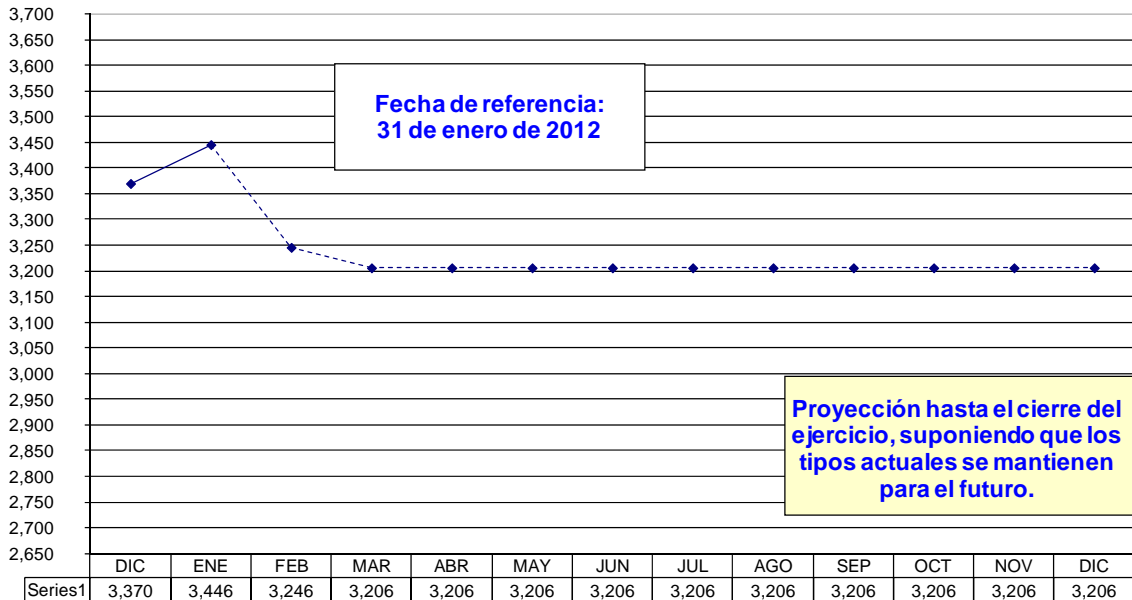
3,700
3,650
3,600
3,550
3,500
3,450
3,400
3,350
3,300
3,250
3,200
3,150
3,100
3,050
3,000
2,950
2,900
2,850
2,800
2,750
2,700
2,650

Fecha de referencia:
31 de enero de 2012

Proyección hasta el cierre del ejercicio, suponiendo que los tipos actuales se mantienen para el futuro.

| | DIC | ENE | FEB | MAR | ABR | MAY | JUN | JUL | AGO | SEP | OCT | NOV | DIC |
|---|---|---|---|---|---|---|---|---|---|---|---|---|---|
| Series1 | 3,370 | 3,446 | 3,246 | 3,206 | 3,206 | 3,206 | 3,206 | 3,206 | 3,206 | 3,206 | 3,206 | 3,206 | 3,206 |